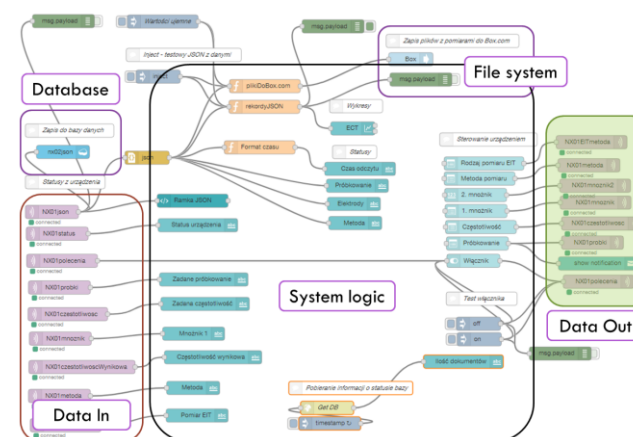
msg.payload

Wartości ujemne

msg.payload

Zapis plików z pomiarami do Box.com

Inject - testowy JSON z danymi

Box

Database

inject

plikDoBox.com

msg.payload

File system

rekordyJSON

Wykresy

Zapis do bazy danych

ECT

mo02json

Format czasu

Statusy

Sterowanie urządzeniem

json

Czas odczytu

Rodzaj pomiaru EIT

NX01EITmetoda

Statusy z urządzenia

Próbkowanie

Metoda pomiaru

NX01metoda

NX01json

Ramka JSON

Elektrody

2. mnożnik

NX01mnoznik2

connected

Metoda

1. mnożnik

NX01mnoznik

NX01status

Status urządzenia

Częstotliwość

NX01czestotliwosc

connected

Próbkowanie

NX01probki

NX01polecenia

Włącznik

show notification

connected

NX01probki

Zadanie próbkowanie

NX01polecenia

connected

Zadana częstotliwość

System logic

Test włącznika

NX01czestotliwosc

connected

off

Data Out

NX01mnoznik

Mnożnik 1

on

connected

msg.payload

NX01czestotliwoscWynikowa

Częstotliwość wynikowa

connected

Ilość dokumentów

Pobieranie informacji o statusie bazy

NX01metoda

Metoda

Get DB

Data In

Pomiar EIT

timestamp